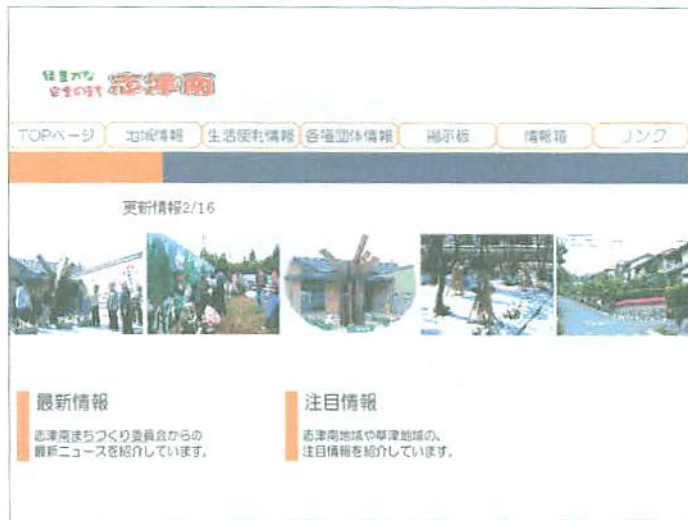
緑豊かな
安全のまち 志津南

TOPページ 地域情報 生活便利情報 各種団体情報 掲示板 情報箱 リンク

更新情報2/16

最新情報

志津南まちづくり委員会からの最新ニュースを紹介しています。

注目情報

志津南地域や草津地域の、注目情報を紹介しています。